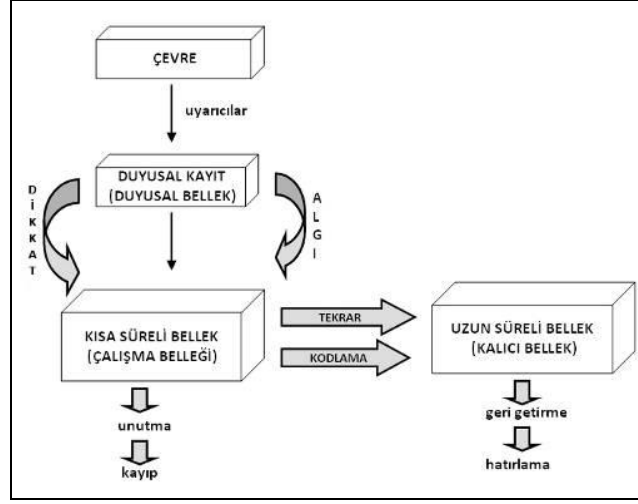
ÇEVRE

uyarıcılar

DUYUSAL KAYIT
(DUYUSAL BELLEK)

D
İ
K
K
A
T

A
L
G
I

KISA SÜRELİ BELLEK
(ÇALIŞMA BELLEĞİ)

TEKRAR

KODLAMA

UZUN SÜRELİ BELLEK
(KALICI BELLEK)

unutma

kayıp

geri getirme

hatırlama